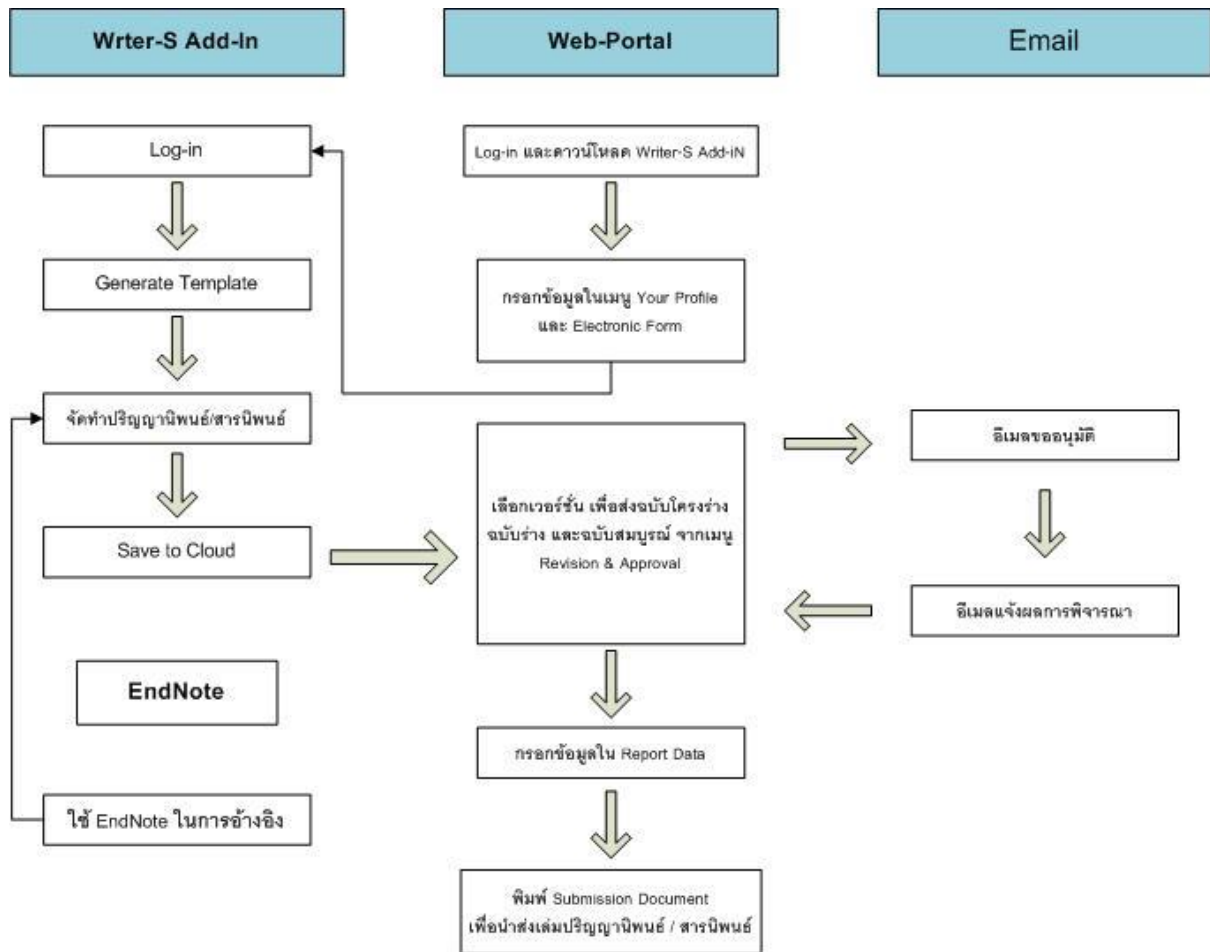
Wrter-S Add-In

Web-Portal

Email

Log-in

Generate Template

จัดทำปริญญานิพนธ์/สารนิพนธ์

Save to Cloud

EndNote

ใช้ EndNote ในการอ้างอิง

Log-in และดาวน์โหลด Writer-S Add-iN

กรอกข้อมูลในเมนู Your Profile และ Electronic Form

เลือกเวอร์ชั่น เพื่อส่งฉบับโครงร่าง ฉบับร่าง และฉบับสมบูรณ์ จากเมนู Revision & Approval

กรอกข้อมูลใน Report Data

พิมพ์ Submission Document เพื่อนำส่งเล่มปริญญานิพนธ์ / สารนิพนธ์

อีเมลขออนุมัติ

อีเมลแจ้งผลการพิจารณา